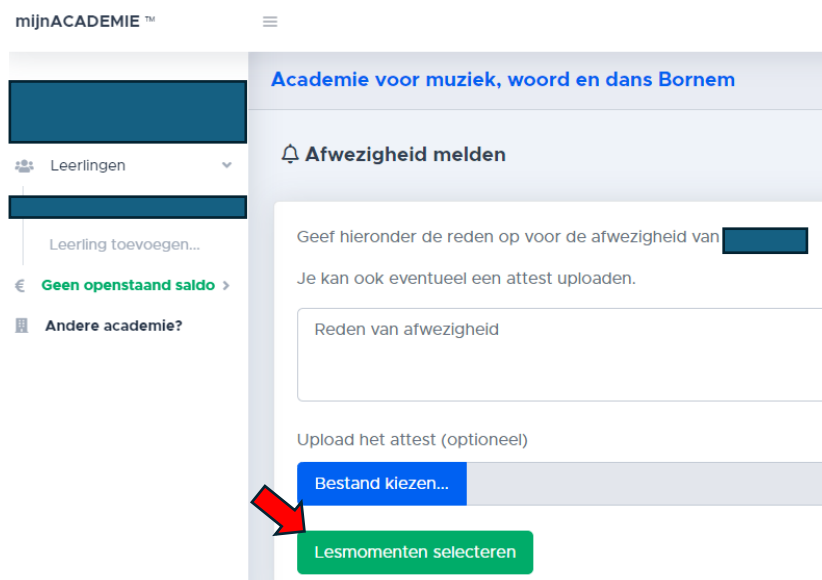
mijnACADEMIE ™

Academie voor muziek, woord en dans Bornem

Leerlingen

Leerling toevoegen...

€ Geen openstaand saldo >

Andere academie?

Afwezigheid melden

Geef hieronder de reden op voor de afwezigheid van

Je kan ook eventueel een attest uploaden.

Reden van afwezigheid

Upload het attest (optioneel)

Bestand kiezen...

Lesmomenten selecteren